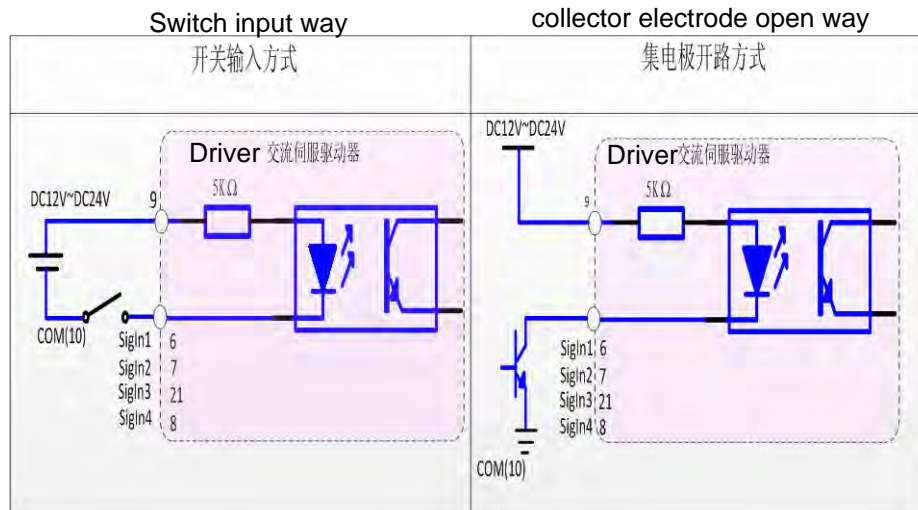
Switch input way

开关输入方式

Driver 交流伺服驱动器

DC12V~DC24V

9

5KΩ

COM(10)

SigIn1 6
SigIn2 7
SigIn3 21
SigIn4 8

collector electrode open way

集电极开路方式

DC12V~DC24V

Driver交流伺服驱动器

9

5KΩ

SigIn1 6
SigIn2 7
SigIn3 21
SigIn4 8

COM(10)